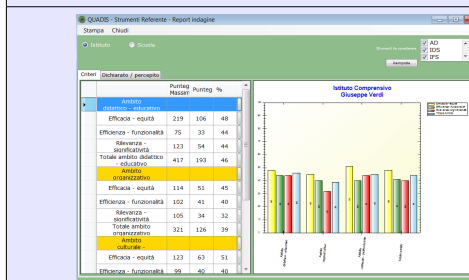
QUADIS - Strumenti Referente - Report indagine

Stampa Chiudi

Istituto Scuola

Strumenti da considerare

AD
IDS
IFS

Ristampa

Criteri Dichiarato / percepito

| | Punteg. Massimo | Punteg. | % |
|---|---|---|---|
| Ambito didattico - educativo | | | |
| Efficacia - equità | 219 | 106 | 48 |
| Efficienza - funzionalità | 75 | 33 | 44 |
| Rilevanza - significatività | 123 | 54 | 44 |
| Totale ambito didattico - educativo | 417 | 193 | 46 |
| Ambito organizzativo | | | |
| Efficacia - equità | 114 | 51 | 45 |
| Efficienza - funzionalità | 102 | 41 | 40 |
| Rilevanza - significatività | 105 | 34 | 32 |
| Totale ambito organizzativo | 321 | 126 | 39 |
| Ambito culturale - | | | |
| Efficacia - equità | 123 | 63 | 51 |
| Efficienza - funzionalità | 99 | 40 | 40 |

Istituto Comprensivo
Giuseppe Verdi

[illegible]